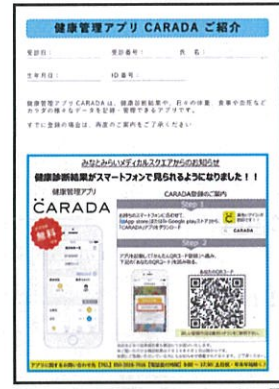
健康管理アプリ CARADA ご紹介

受診日　　受診番号　　氏名

生年月日　　ID番号

健康管理アプリ CARADA は、健康診断結果や、日々の体重、食事や血圧などカラダの様々なデータを記録・管理できるアプリです。

すでに登録の場合は、再度のご案内をご了承ください

みなとみらいメディカルスクエアからのお知らせ

健康診断結果がスマートフォンで見られるようになりました！！

健康管理アプリ

CARADA

無料

CARADA登録のご案内

Step 1

Step 2

CARADA

あなたのQRコード

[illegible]